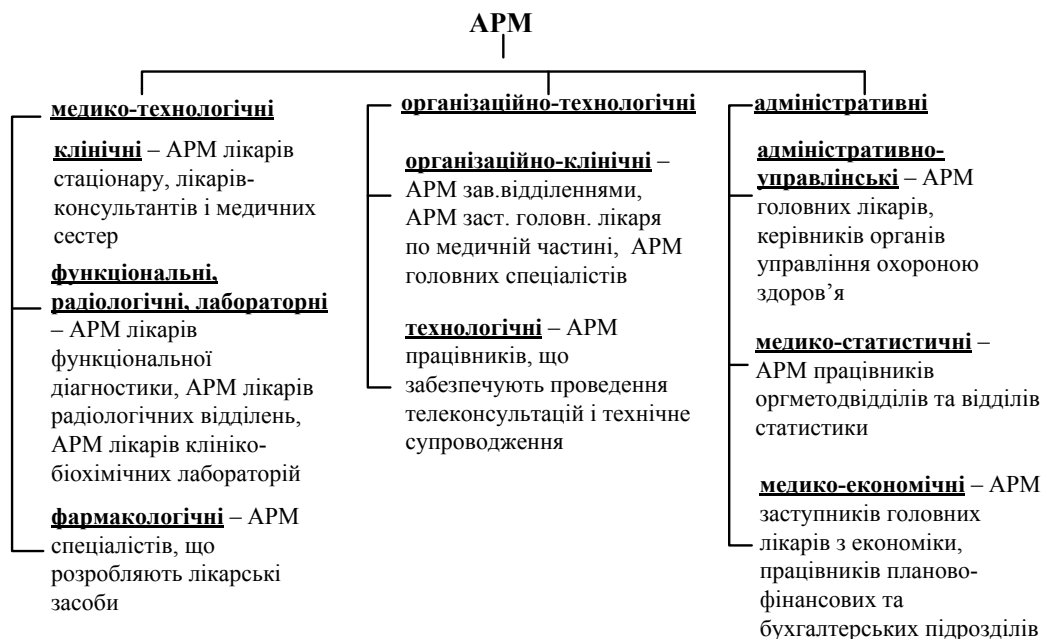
АРМ

медико-технологічні

клінічні – АРМ лікарів стаціонару, лікарів-консультантів і медичних сестер

функціональні, радіологічні, лабораторні – АРМ лікарів функціональної діагностики, АРМ лікарів радіологічних відділень, АРМ лікарів клініко-біохімічних лабораторій

фармакологічні – АРМ спеціалістів, що розробляють лікарські засоби

організаційно-технологічні

організаційно-клінічні – АРМ зав.відділеннями, АРМ заст. головн. лікаря по медичній частині, АРМ головних спеціалістів

технологічні – АРМ працівників, що забезпечують проведення телеконсультацій і технічне супроводження

адміністративні

адміністративно-управлінські – АРМ головних лікарів, керівників органів управління охороною здоров’я

медико-статистичні – АРМ працівників оргметодвідділів та відділів статистики

медико-економічні – АРМ заступників головних лікарів з економіки, працівників планово-фінансових та бухгалтерських підрозділів